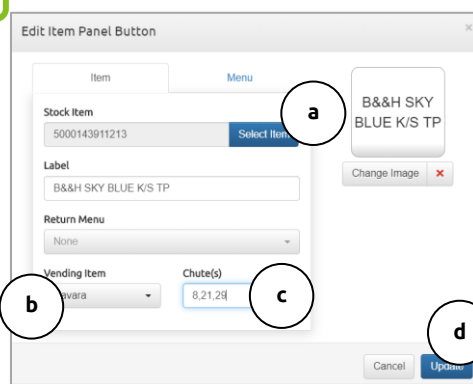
Edit Item Panel Button

×

Item

Menu

Stock Item

5000143911213

Select Item

a

B&&H SKY BLUE K/S TP

Change Image

×

Label

B&&H SKY BLUE K/S TP

Return Menu

None

Vending Item

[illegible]avara

Chute(s)

8,21,29

b

c

d

Cancel

Update